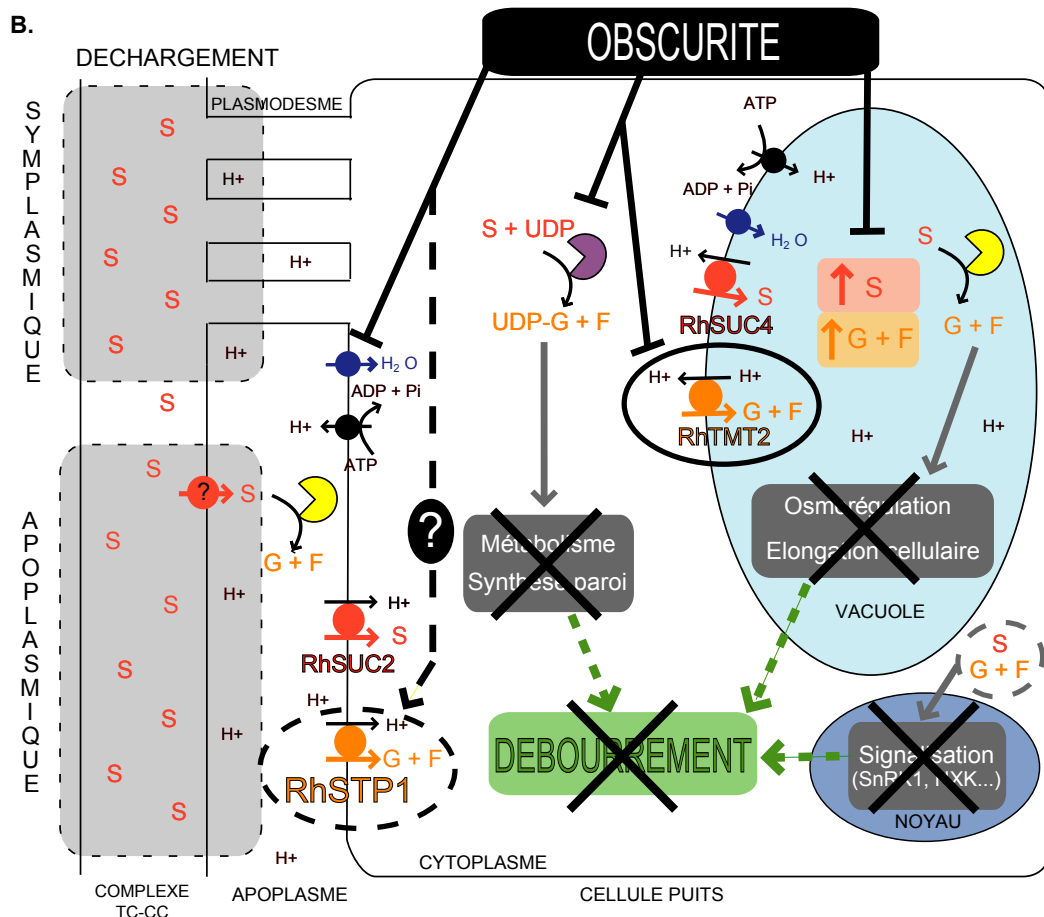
B.

DECHARGEMENT

OBSCURITE

SYMPLASMIQUE

PLASMODESME

S
S
S
S
S
S
H+
H+
H+
S

ATP
ADP + Pi
H+
$H_2O$

S + UDP
UDP-G + F

H+
S
RhSUC4

S
↑ S
↑ G + F
G + F

H+
H+
G + F
RhTMT2

H+
H+

$H_2O$
ADP + Pi
H+
ATP

APOPLASMIQUE

S
?
S
S
G + F
S
H+
S
S
H+
S
S

?

Métabolisme
Synthèse paroi

Osmorégulation
Elongation cellulaire

VACUOLE

H+
S
RhSUC2

H+
H+
G + F
RhSTP1

DEBOURREMENT

S
G + F

Signalisation
(SnRK1, HXK...)

NOYAU

H+

CYTOPLASME

COMPLEXE TC-CC

APOPLASME

CELLULE PUITS